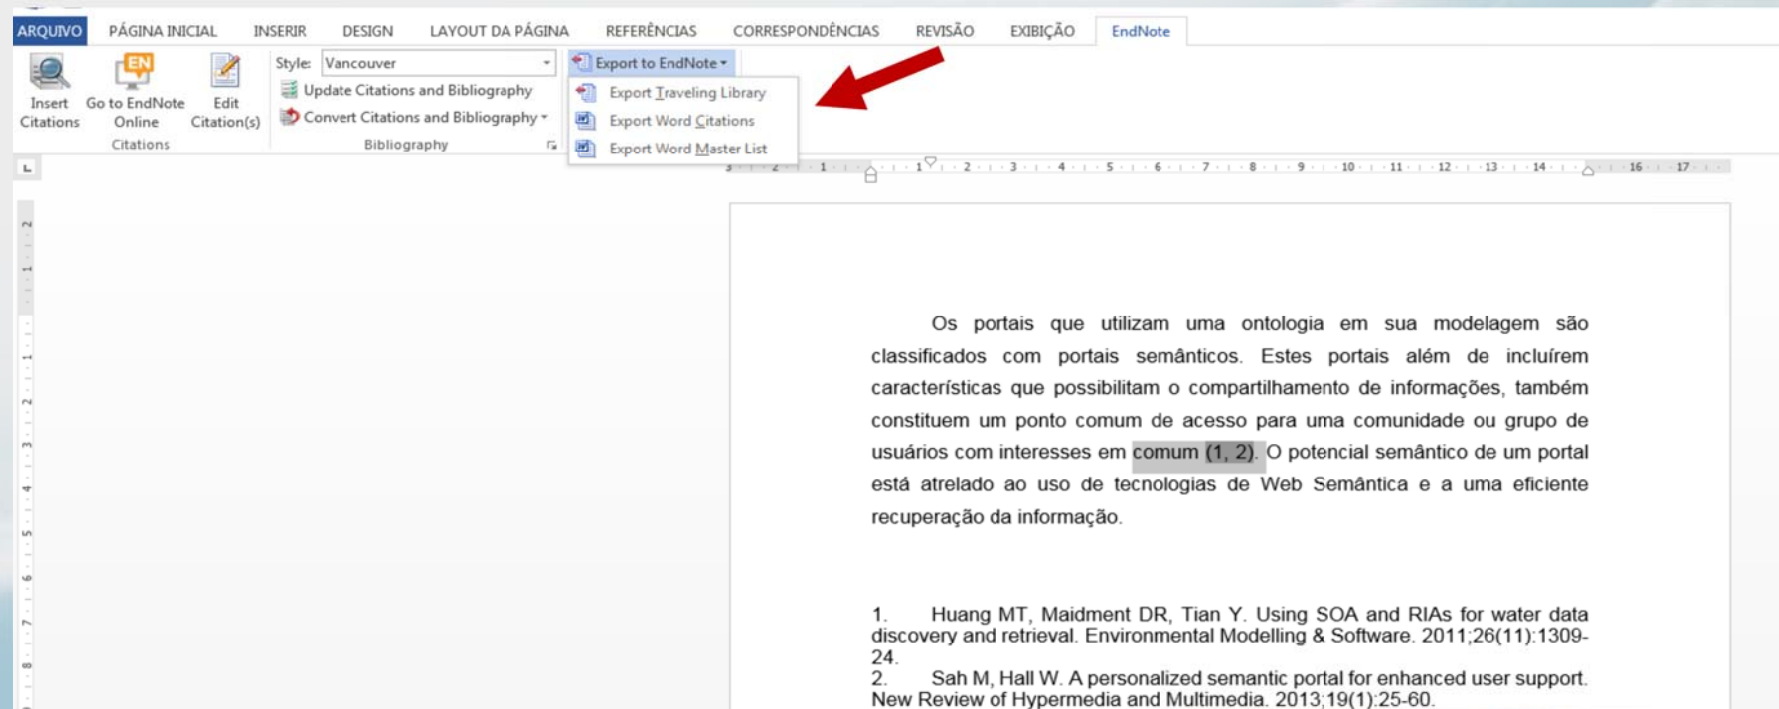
ARQUIVO PÁGINA INICIAL INSERIR DESIGN LAYOUT DA PÁGINA REFERÊNCIAS CORRESPONDÊNCIAS REVISÃO EXIBIÇÃO EndNote

Insert Citations
Go to EndNote Online
Edit Citation(s)
Citations

Style: Vancouver
Update Citations and Bibliography
Convert Citations and Bibliography
Bibliography

Export to EndNote
Export Traveling Library
Export Word Citations
Export Word Master List

Os portais que utilizam uma ontologia em sua modelagem são classificados com portais semânticos. Estes portais além de incluírem características que possibilitam o compartilhamento de informações, também constituem um ponto comum de acesso para uma comunidade ou grupo de usuários com interesses em comum (1, 2). O potencial semântico de um portal está atrelado ao uso de tecnologias de Web Semântica e a uma eficiente recuperação da informação.

1. Huang MT, Maidment DR, Tian Y. Using SOA and RIAs for water data discovery and retrieval. Environmental Modelling & Software. 2011;26(11):1309-24.
2. Sah M, Hall W. A personalized semantic portal for enhanced user support. New Review of Hypermedia and Multimedia. 2013;19(1):25-60.